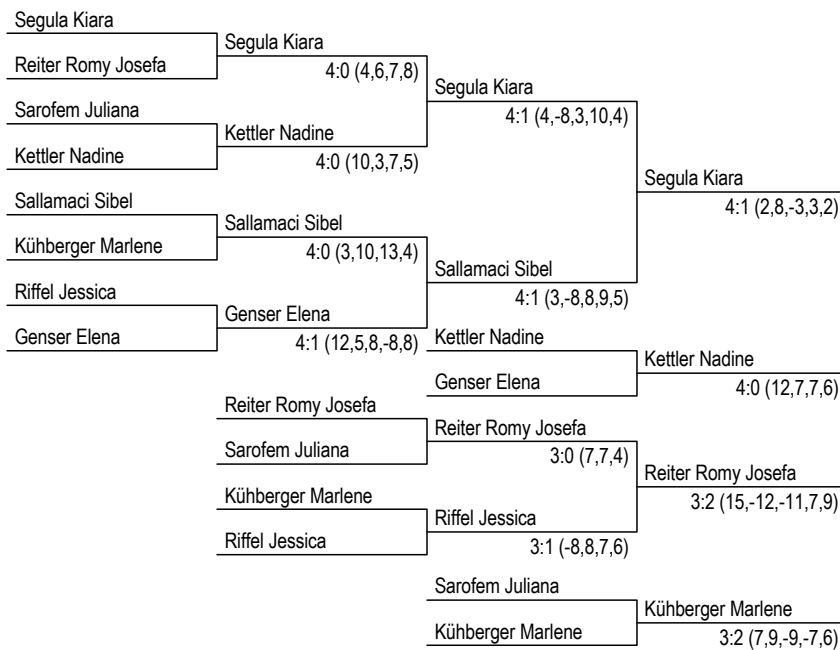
Segula Kiara
Reiter Romy Josefa
Segula Kiara
4:0 (4,6,7,8)
Sarofem Juliana
Kettler Nadine
Kettler Nadine
4:0 (10,3,7,5)
Segula Kiara
4:1 (4,-8,3,10,4)
Sallamaci Sibel
Kühberger Marlene
Sallamaci Sibel
4:0 (3,10,13,4)
Riffel Jessica
Genser Elena
Genser Elena
4:1 (12,5,8,-8,8)
Sallamaci Sibel
4:1 (3,-8,8,9,5)
Segula Kiara
4:1 (2,8,-3,3,2)
Kettler Nadine
Genser Elena
Kettler Nadine
4:0 (12,7,7,6)
Reiter Romy Josefa
Sarofem Juliana
Reiter Romy Josefa
3:0 (7,7,4)
Kühberger Marlene
Riffel Jessica
Riffel Jessica
3:1 (-8,8,7,6)
Reiter Romy Josefa
3:2 (15,-12,-11,7,9)
Sarofem Juliana
Kühberger Marlene
Kühberger Marlene
3:2 (7,9,-9,-7,6)